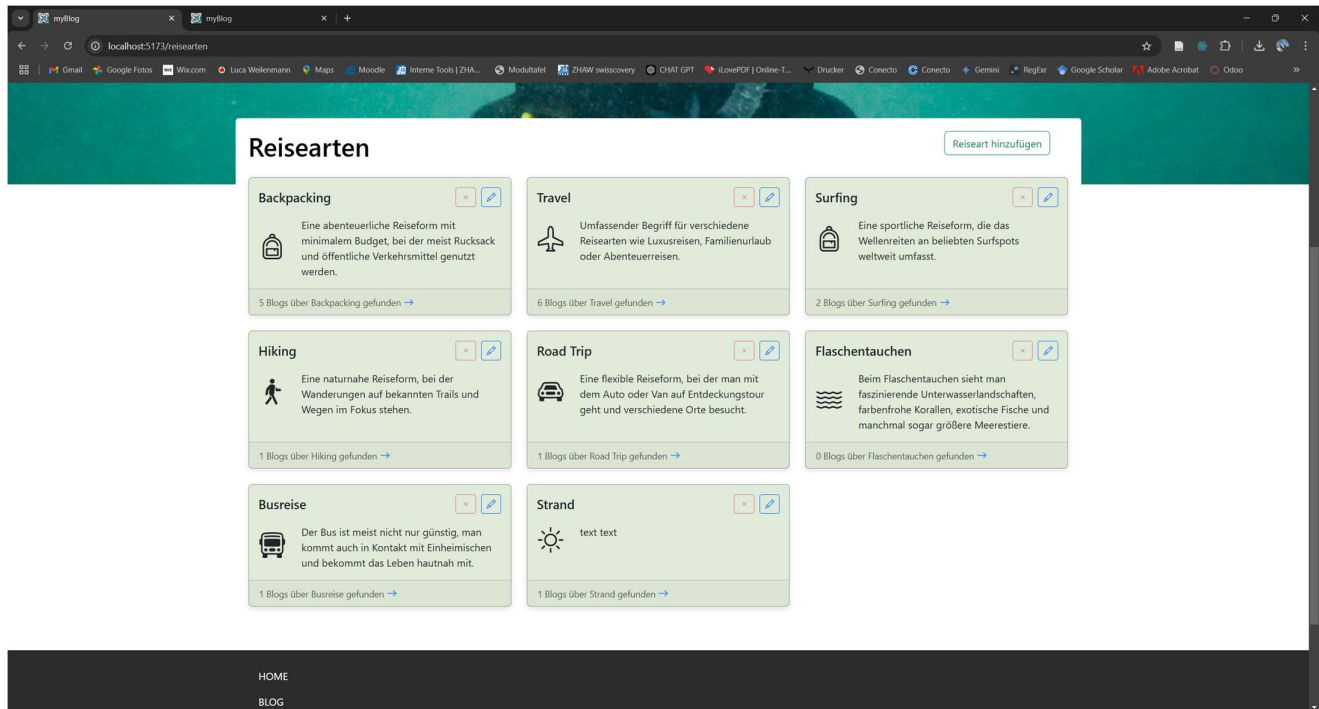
myBlog × myBlog × +

localhost:5173/reisearten

Gmail Google Fotos Wix.com Luca Weilenmann Maps Moodle Interne Tools | ZHA... Modultafel ZHAW swisscovery CHAT GPT iLovePDF | Online-T... Drucker Conecto Conecto Gemini RegExr Google Scholar Adobe Acrobat Odoo

Reisearten

Reiseart hinzufügen

Backpacking

Eine abenteuerliche Reiseform mit minimalem Budget, bei der meist Rucksack und öffentliche Verkehrsmittel genutzt werden.

5 Blogs über Backpacking gefunden →

Travel

Umfassender Begriff für verschiedene Reisearten wie Luxusreisen, Familienurlaub oder Abenteuerreisen.

6 Blogs über Travel gefunden →

Surfing

Eine sportliche Reiseform, die das Wellenreiten an beliebten Surfspots weltweit umfasst.

2 Blogs über Surfing gefunden →

Hiking

Eine naturnahe Reiseform, bei der Wanderungen auf bekannten Trails und Wegen im Fokus stehen.

1 Blogs über Hiking gefunden →

Road Trip

Eine flexible Reiseform, bei der man mit dem Auto oder Van auf Entdeckungstour geht und verschiedene Orte besucht.

1 Blogs über Road Trip gefunden →

Flaschentauchen

Beim Flaschentauchen sieht man faszinierende Unterwasserlandschaften, farbenfrohe Korallen, exotische Fische und manchmal sogar größere Meerestiere.

0 Blogs über Flaschentauchen gefunden →

Busreise

Der Bus ist meist nicht nur günstig, man kommt auch in Kontakt mit Einheimischen und bekommt das Leben hautnah mit.

1 Blogs über Busreise gefunden →

Strand

text text

1 Blogs über Strand gefunden →

HOME
BLOG